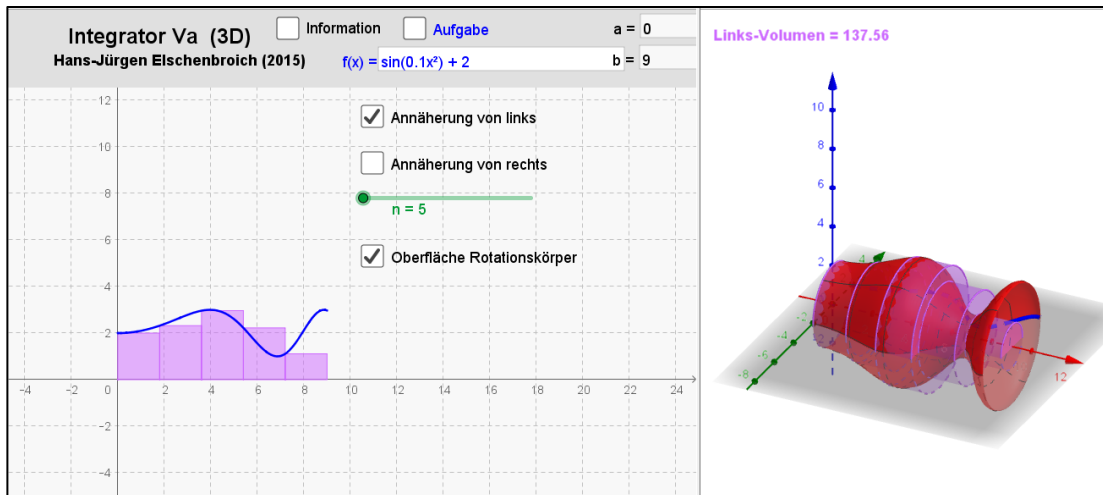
Integrator Va (3D)
Hans-Jürgen Elschenbroich (2015)

Information

Aufgabe

a = 0

f(x) = $\sin(0.1x^2) + 2$

b = 9

Annäherung von links

Annäherung von rechts

n = 5

Oberfläche Rotationskörper

12
10
8
6
4
2
-2
-4
-2
0
2
4
6
8
10
12
14
16
18
20
22
24

Links-Volumen = 137.56

10
8
6
4
2
-2
-4
-6
-8
12